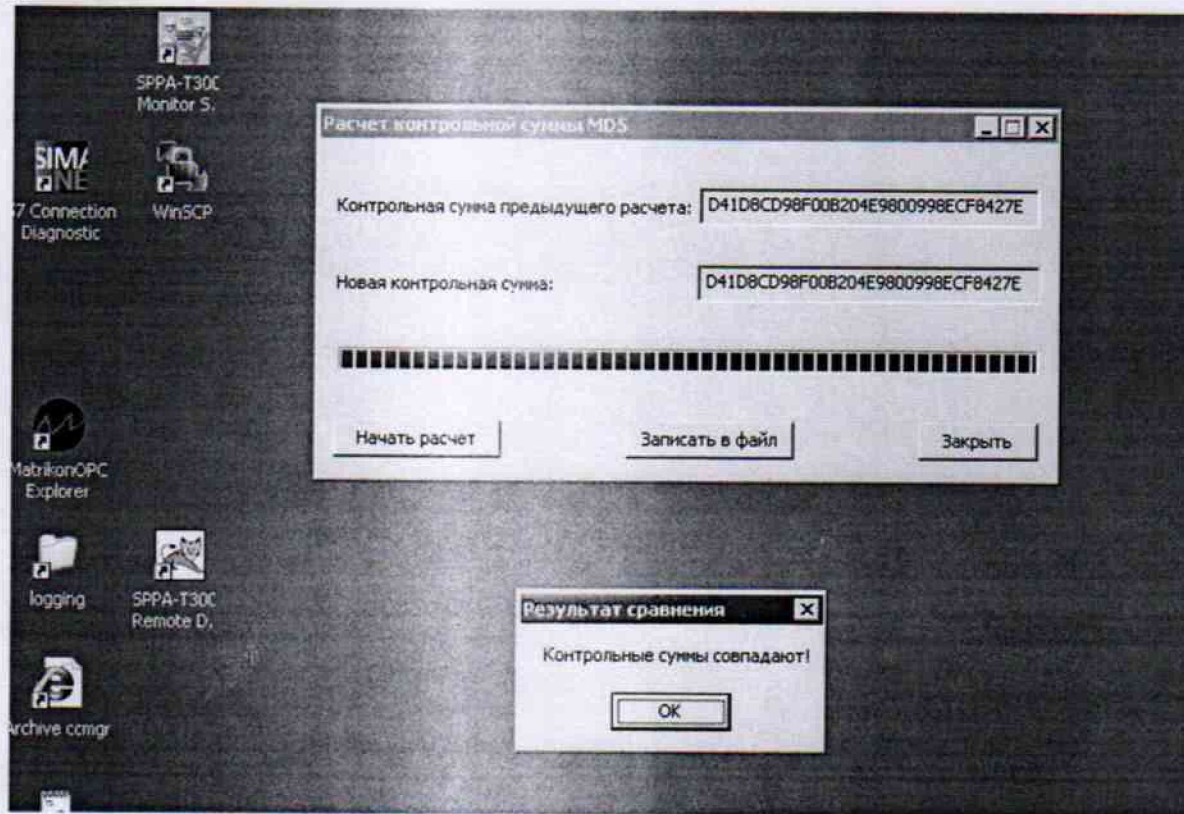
SPPA-T30C Monitor S.

SIMATIC NET

7 Connection Diagnostic

WinSCP

MatrikonOPC Explorer

logging

SPPA-T30C Remote D.

Archive ccmgr

Расчет контрольной суммы MD5

Контрольная сумма предыдущего расчета: D41D8CD98F00B204E9800998ECF8427E

Новая контрольная сумма: D41D8CD98F00B204E9800998ECF8427E

Начать расчет

Записать в файл

Закрыть

Результат сравнения

Контрольные суммы совпадают!

OK